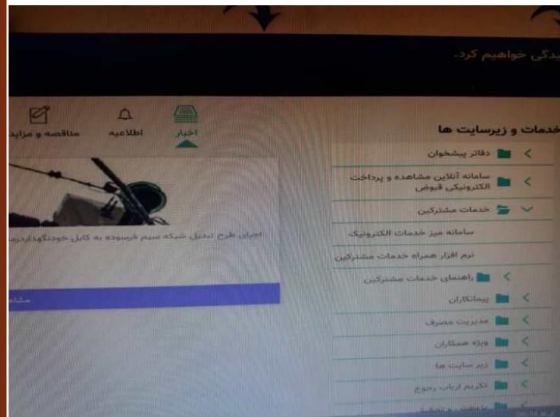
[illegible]یدگی خواهیم کرد.

اخبار
اطلاعیه
مناقصه و مزاید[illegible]

اجرای طرح تبدیل شبکه سیم فرسوده به کابل خودنگهدار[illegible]

مشاه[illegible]

خدمات و زیرسایت ها
دفاتر پیشخوان
سامانه آنلاین مشاهده و پرداخت الکترونیکی قبوض
خدمات مشترکین
سامانه میز خدمات الکترونیک
نرم افزار همراه خدمات مشترکین
راهنمای خدمات مشترکین
پیمانکاران
مدیریت مصرف
ویژه همکاران
زیر سایت ها
تکریم ارباب رجوع
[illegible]